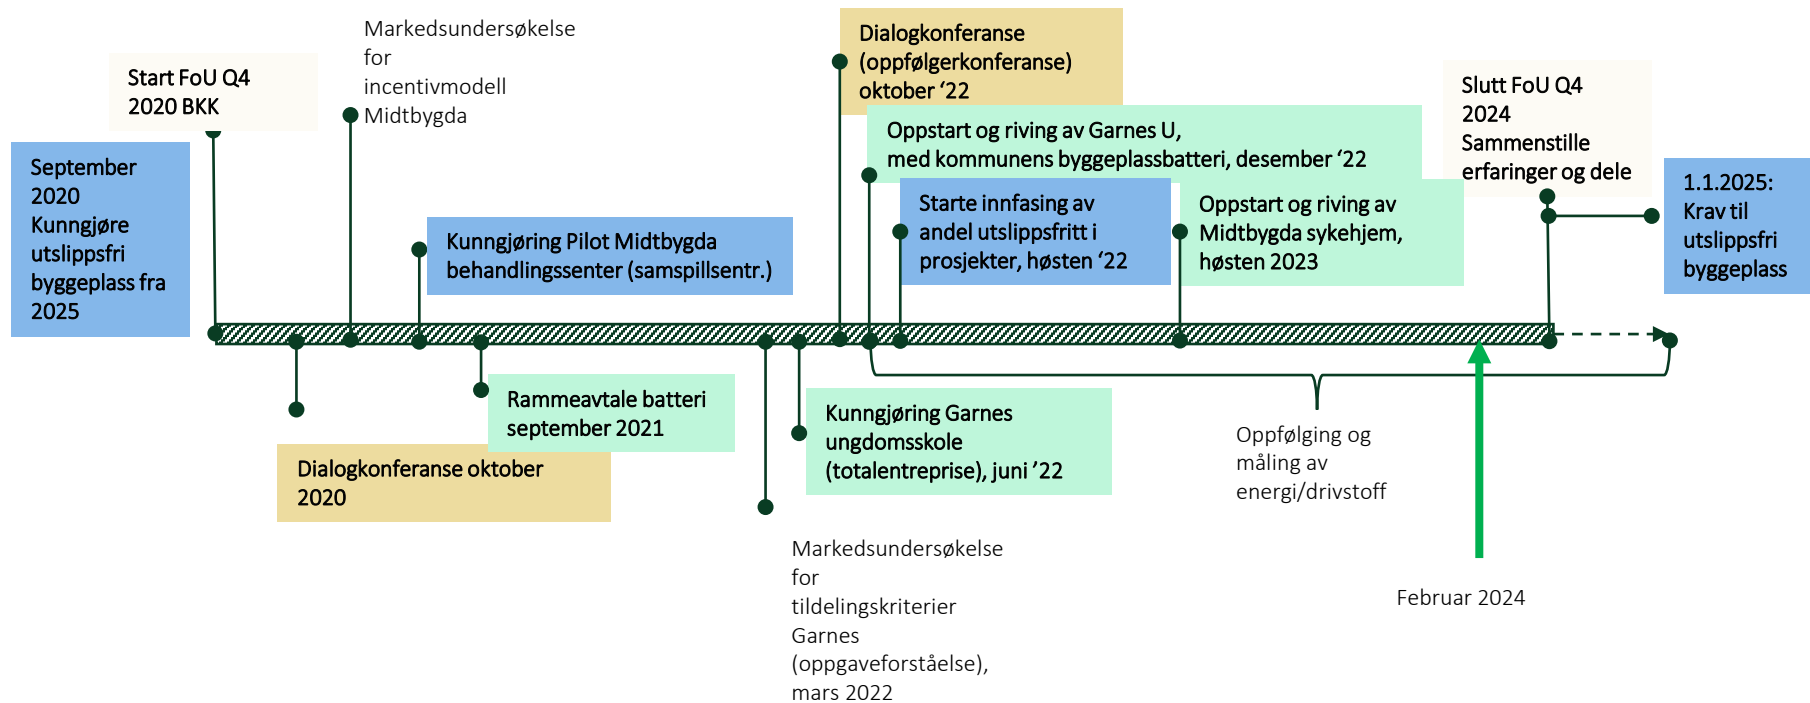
September 2020 Kunngjøre utslippsfri byggeplass fra 2025

Start FoU Q4 2020 BKK

Markedsundersøkelse for incentivmodell Midtbygda

Kunngjøring Pilot Midtbygda behandlingssenter (samspillsentr.)

Dialogkonferanse oktober 2020

Rammeavtale batteri september 2021

Markedsundersøkelse for tildelingskriterier Garnes (oppgaveforståelse), mars 2022

Kunngjøring Garnes ungdomsskole (totalentreprise), juni '22

Dialogkonferanse (oppfølgerkonferanse) oktober '22

Oppstart og riving av Garnes U, med kommunens byggeplassbatteri, desember '22

Starte innfasing av andel utslippsfritt i prosjekter, høsten '22

Oppstart og riving av Midtbygda sykehjem, høsten 2023

Oppfølging og måling av energi/drivstoff

Februar 2024

Slutt FoU Q4 2024 Sammenstille erfaringer og dele

1.1.2025: Krav til utslippsfri byggeplass